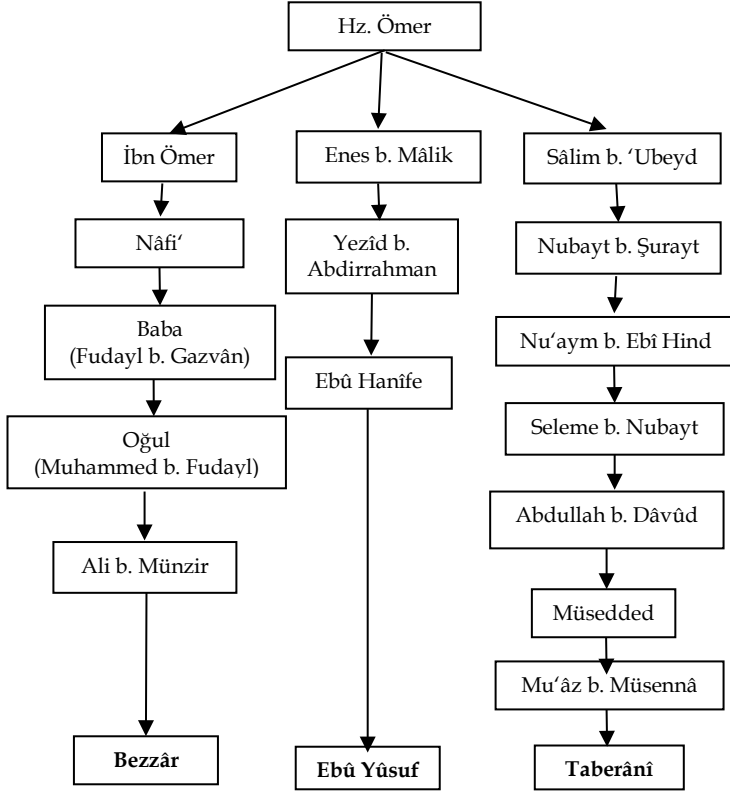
Hz. Ömer

İbn Ömer

Nâfi'

Baba (Fudayl b. Gazvân)

Oğul (Muhammed b. Fudayl)

Ali b. Münzir

**Bezzâr**

Enes b. Mâlik

Yezîd b. Abdirrahman

Ebû Hanîfe

**Ebû Yûsuf**

Sâlim b. 'Ubeyd

Nubayt b. Şurayt

Nu'aym b. Ebî Hind

Seleme b. Nubayt

Abdullah b. Dâvûd

Müsedded

Mu'âz b. Müsennâ

**Taberânî**